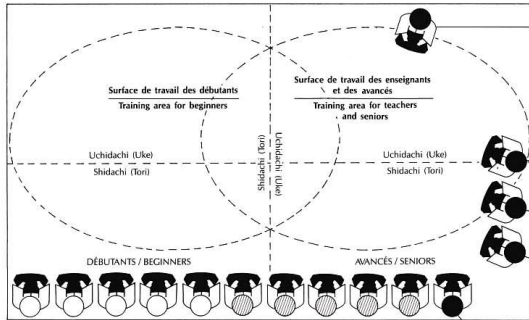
Surface de travail des débutants
Training area for beginners

Surface de travail des enseignants et des avancés
Training area for teachers and seniors

Uchidachi (Uke)
Shidachi (Tori)

Shidachi (Tori)
Uchidachi (Uke)

Uchidachi (Uke)
Shidachi (Tori)

DÉBUTANTS / BEGINNERS

AVANCÉS / SENIORS